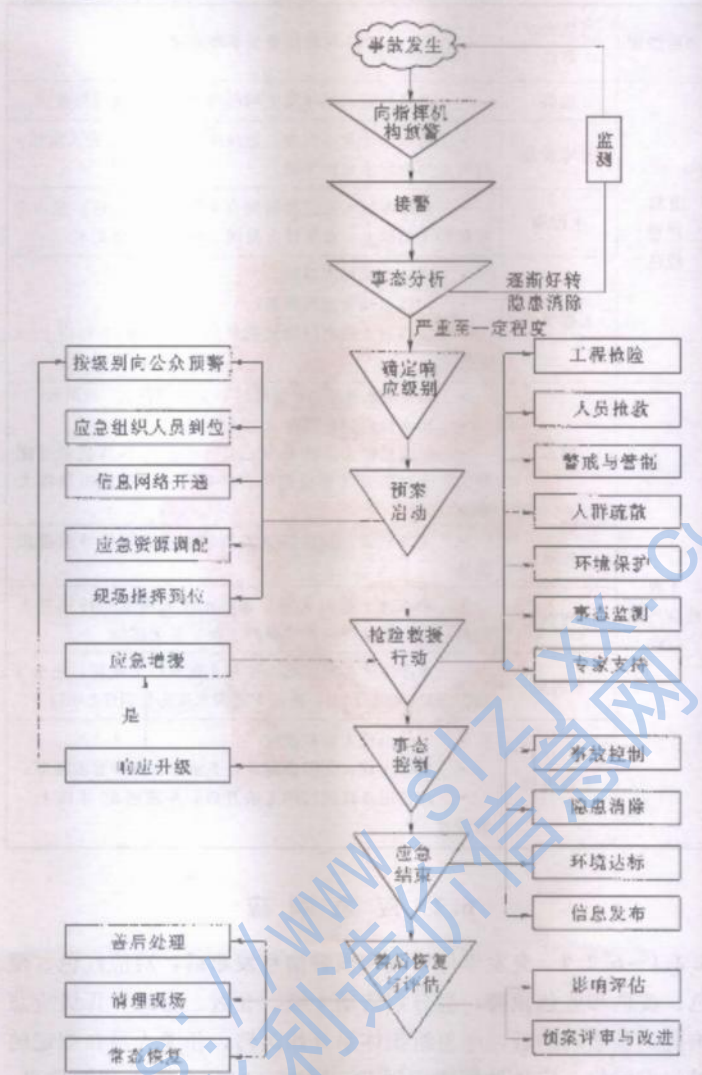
事故发生

向指挥机构报警

接警

事态分析

逐渐好转
隐患消除

监测

严重至一定程度

确定响应级别

预案启动

抢险救援行动

事态控制

应急结束

善后恢复与评估

按级别向公众预警

应急组织人员到位

信息网络开通

应急资源调配

现场指挥到位

应急增援

是

响应升级

工程抢险

人员抢救

警戒与管制

人群疏散

环境保护

事态监测

专家支持

事故控制

隐患消除

环境达标

信息发布

善后处理

清理现场

常态恢复

影响评估

预案评审与改进

www.sizjxx.cn
利达信息网